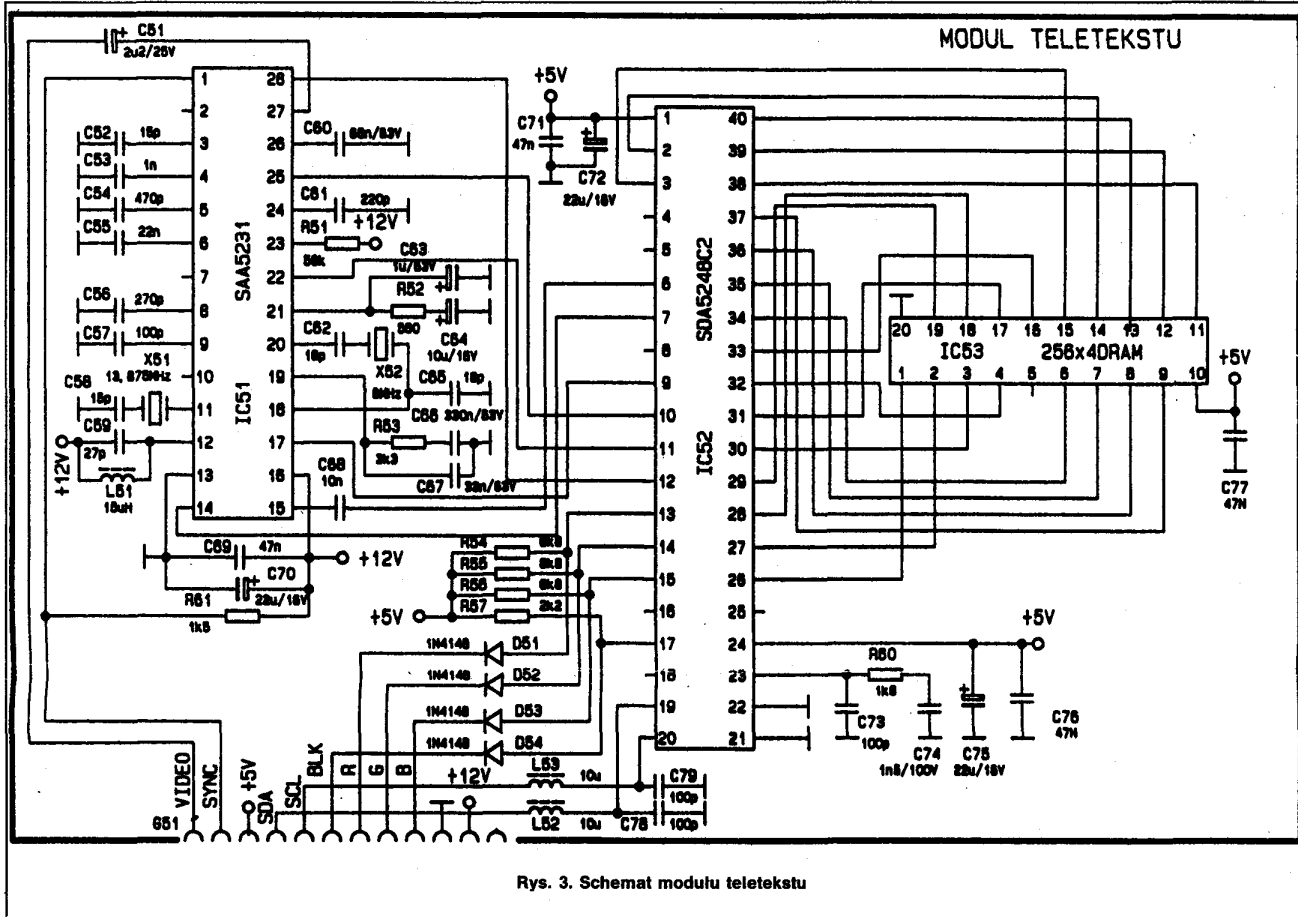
MODUL TELETEKSTU

C51 2u2/25V
1 28
2 27
C52 15p 3
C53 1n 4
C54 470p 5
C55 22n 6
7
C56 270p 8
C57 100p 9
X51 13,875MHz 10
C58 15p 11
C59 27p 12
+12V
L51 10uH
13
14
SAA5231
IC51
26 C60 68n/63V
25
24 C61 220p
+12V
23 R51 56k
22 C63 10u/63V
21 R52 560
20 C62 18p X52
C64 10u/16V
19 C65 18p
18 C66 330n/63V 6MHz
17 R53 3k3
16 C68 10n C67 33n/63V
15
C69 47n +12V
C70 22u/16V
R61 1k5

+5V
C71 47n
C72 22u/16V
SDA5248C2
IC52
1 40
2 39
3 38
4 37
5 36
6 35
7 34
8 33
9 32
10 31
11 30
12 29
13 28
14 27
15 26
16 25
17 24
18 23
19 22
20 21

R54 6k8
R55 6k8
R56 6k8
R57 2k2
+5V
1N4148 D51
1N4148 D52
1N4148 D53
1N4148 D54

20 19 18 17 16 15 14 13 12 11
IC53 256x4DRAM
1 2 3 4 5 6 7 8 9 10
+5V
C77 47N

+5V
R60 1k8
C73 100p
C74 1n8/100V
C75 22u/16V
C76 47N

VIDEO SYNC +5V SDA SCL BLK R G B +12V
G51
L53 10u
L52 10u
C79 100p
C78 100p

Rys. 3. Schemat modułu teletekstu